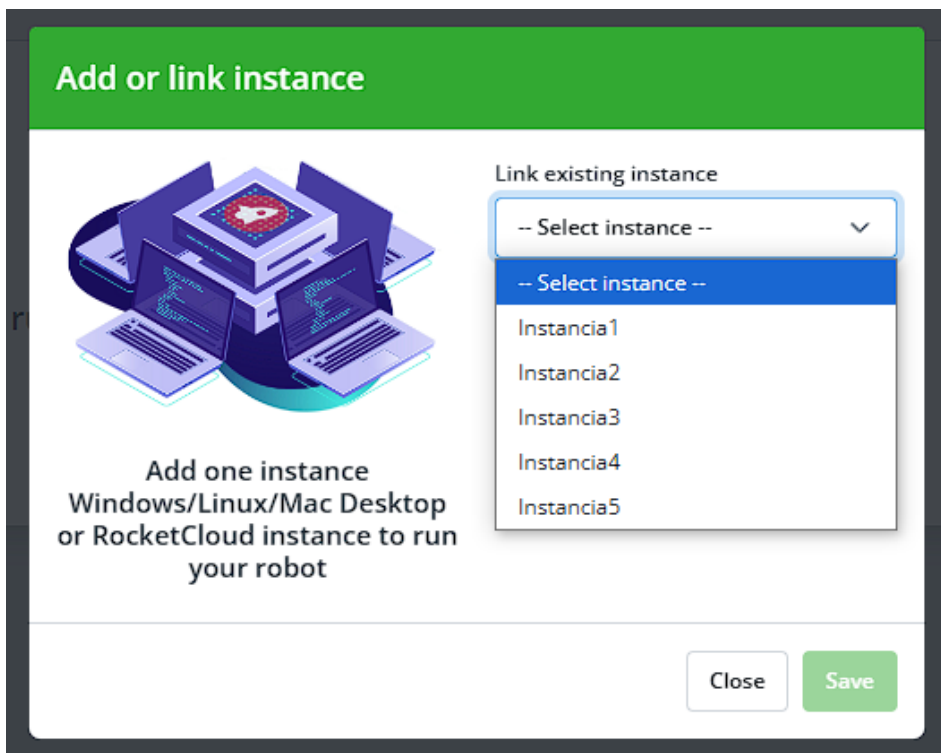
Add or link instance

Link existing instance

-- Select instance --

-- Select instance --
Instancia1
Instancia2
Instancia3
Instancia4
Instancia5

Add one instance Windows/Linux/Mac Desktop or RocketCloud instance to run your robot

Close
Save